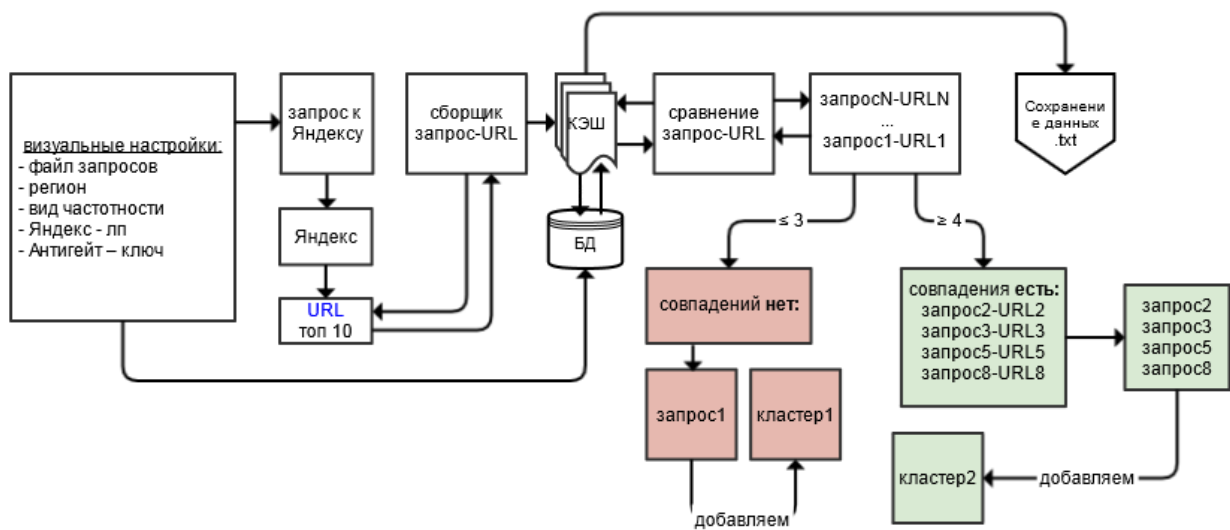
визуальные настройки:
- файл запросов
- регион
- вид частотности
- Яндекс - лп
- Антигейт – ключ

запрос к Яндексу

Яндекс

URL
топ 10

сборщик запрос-URL

КЭШ

БД

сравнение запрос-URL

запросN-URLN
...
запрос1-URL1

Сохранение данных .txt

≤ 3

≥ 4

совпадений нет:

запрос1

кластер1

добавляем

совпадения есть:
запрос2-URL2
запрос3-URL3
запрос5-URL5
запрос8-URL8

запрос2
запрос3
запрос5
запрос8

кластер2

добавляем